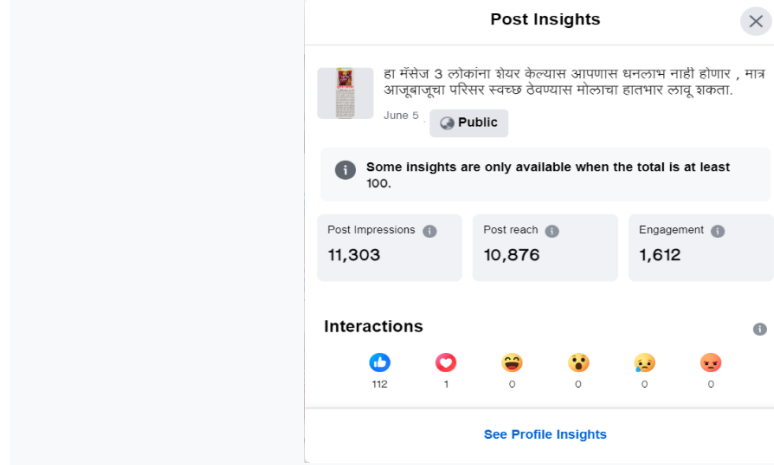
Post Insights

हा मॅसेज 3 लोकांना शेयर केल्यास आपणास धनलाभ नाही होणार , मात्र आजूबाजूचा परिसर स्वच्छ ठेवण्यास मोलाचा हातभार लावू शकता.

June 5 · Public

Some insights are only available when the total is at least 100.

| Post Impressions | Post reach | Engagement |
|---|---|---|
| 11,303 | 10,876 | 1,612 |

Interactions

112 1 0 0 0 0

See Profile Insights